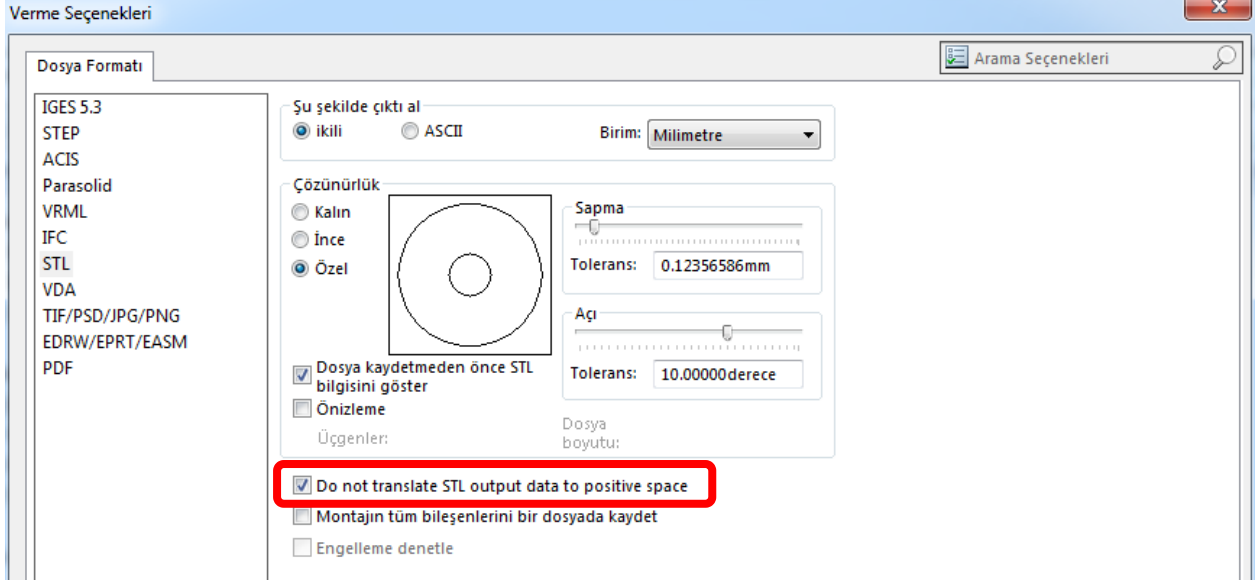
Verme Seçenekleri

Dosya Formatı

Arama Seçenekleri

IGES 5.3
STEP
ACIS
Parasolid
VRML
IFC
STL
VDA
TIF/PSD/JPG/PNG
EDRW/EPRT/EASM
PDF

Şu şekilde çıktı al
ikili
ASCII
Birim: Milimetre

Çözünürlük
Kalın
İnce
Özel

Sapma
Tolerans: 0.12356586mm

Açı
Tolerans: 10.00000derece

Dosya kaydetmeden önce STL bilgisini göster
Önizleme
Üçgenler:
Dosya boyutu:

Do not translate STL output data to positive space
Montajın tüm bileşenlerini bir dosyada kaydet
Engelleme denetle